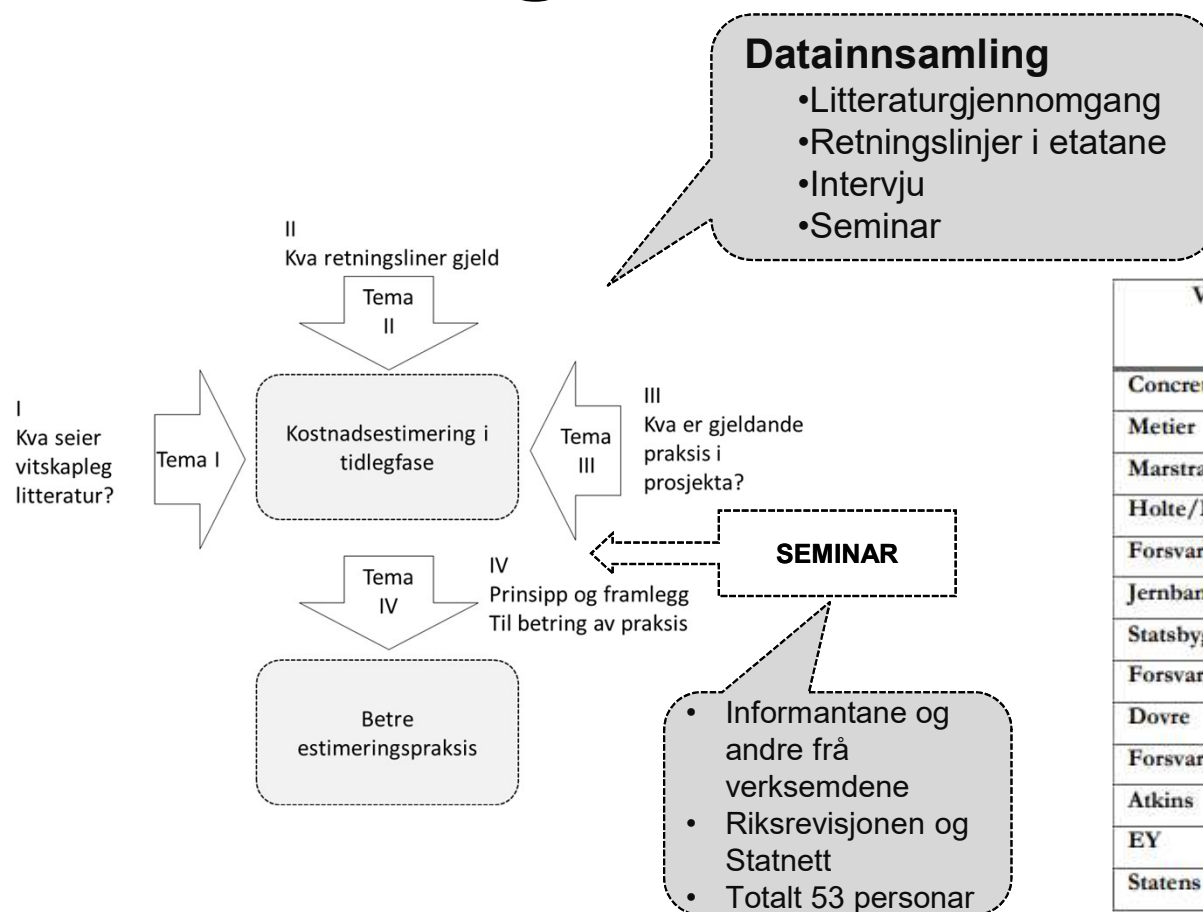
**Datainnsamling**
•Litteraturgjennomgang
•Retningslinjer i etatane
•Intervju
•Seminar

II
Kva retningsliner gjeld

Tema
II

I
Kva seier vitskapleg litteratur?

Tema I

Kostnadsestimering i tidlegfase

Tema
III

III
Kva er gjeldande praksis i prosjekta?

SEMINAR

Tema
IV

IV
Prinsipp og framlegg
Til betring av praksis

Betre estimeringspraksis

• Informantane og andre frå verksemdene
• Riksrevisjonen og Statnett
• Totalt 53 personar

| V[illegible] |
|---|
| Concre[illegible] |
| Metier |
| Marstra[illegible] |
| Holte/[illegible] |
| Forsvar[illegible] |
| Jernba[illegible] |
| Statsby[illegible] |
| Forsvar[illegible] |
| Dovre |
| Forsvar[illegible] |
| Atkins |
| EY |
| Statens |